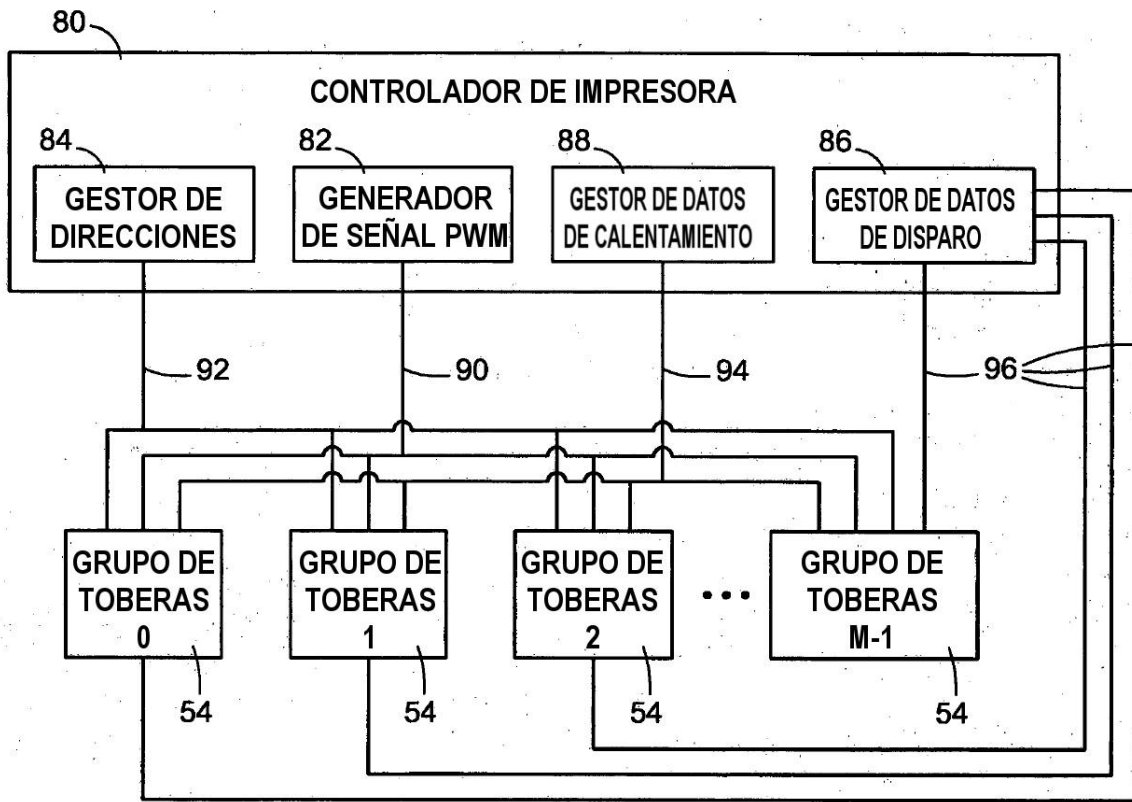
80

CONTROLADOR DE IMPRESORA

84
GESTOR DE DIRECCIONES

82
GENERADOR DE SEÑAL PWM

88
GESTOR DE DATOS DE CALENTAMIENTO

86
GESTOR DE DATOS DE DISPARO

92

90

94

96

GRUPO DE TOBERAS 0

GRUPO DE TOBERAS 1

GRUPO DE TOBERAS 2

• • •

GRUPO DE TOBERAS M-1

54

54

54

54